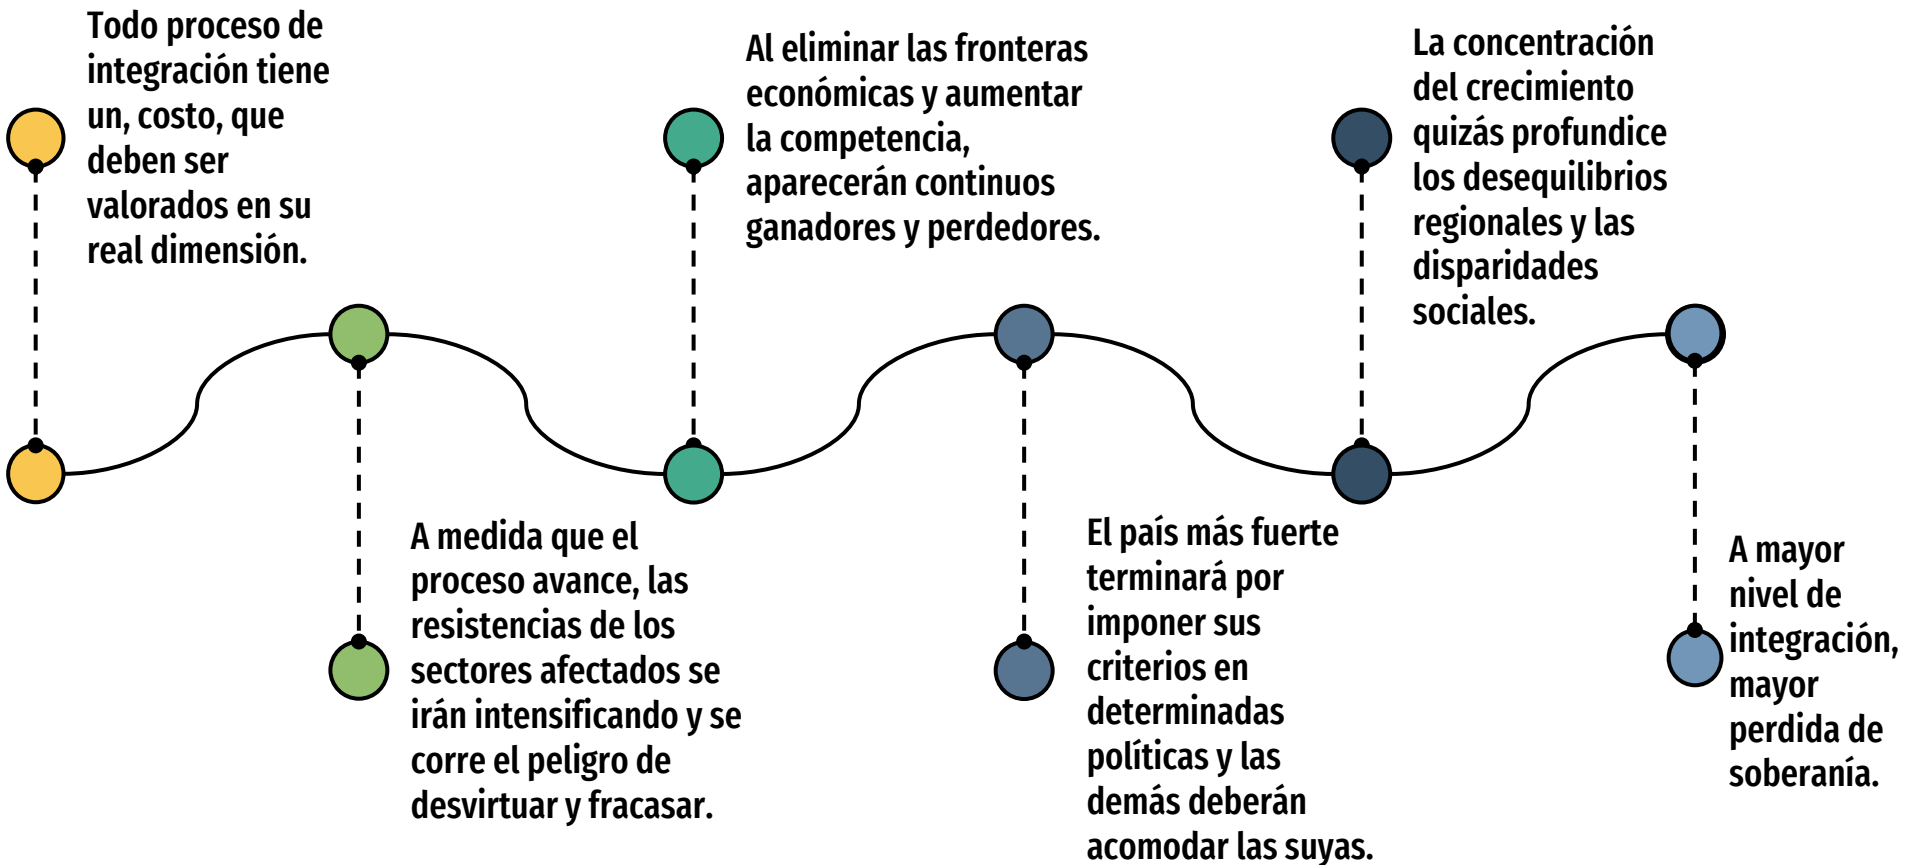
Todo proceso de integración tiene un, costo, que deben ser valorados en su real dimensión.

A medida que el proceso avance, las resistencias de los sectores afectados se irán intensificando y se corre el peligro de desvirtuar y fracasar.

Al eliminar las fronteras económicas y aumentar la competencia, aparecerán continuos ganadores y perdedores.

El país más fuerte terminará por imponer sus criterios en determinadas políticas y las demás deberán acomodar las suyas.

La concentración del crecimiento quizás profundice los desequilibrios regionales y las disparidades sociales.

A mayor nivel de integración, mayor perdida de soberanía.